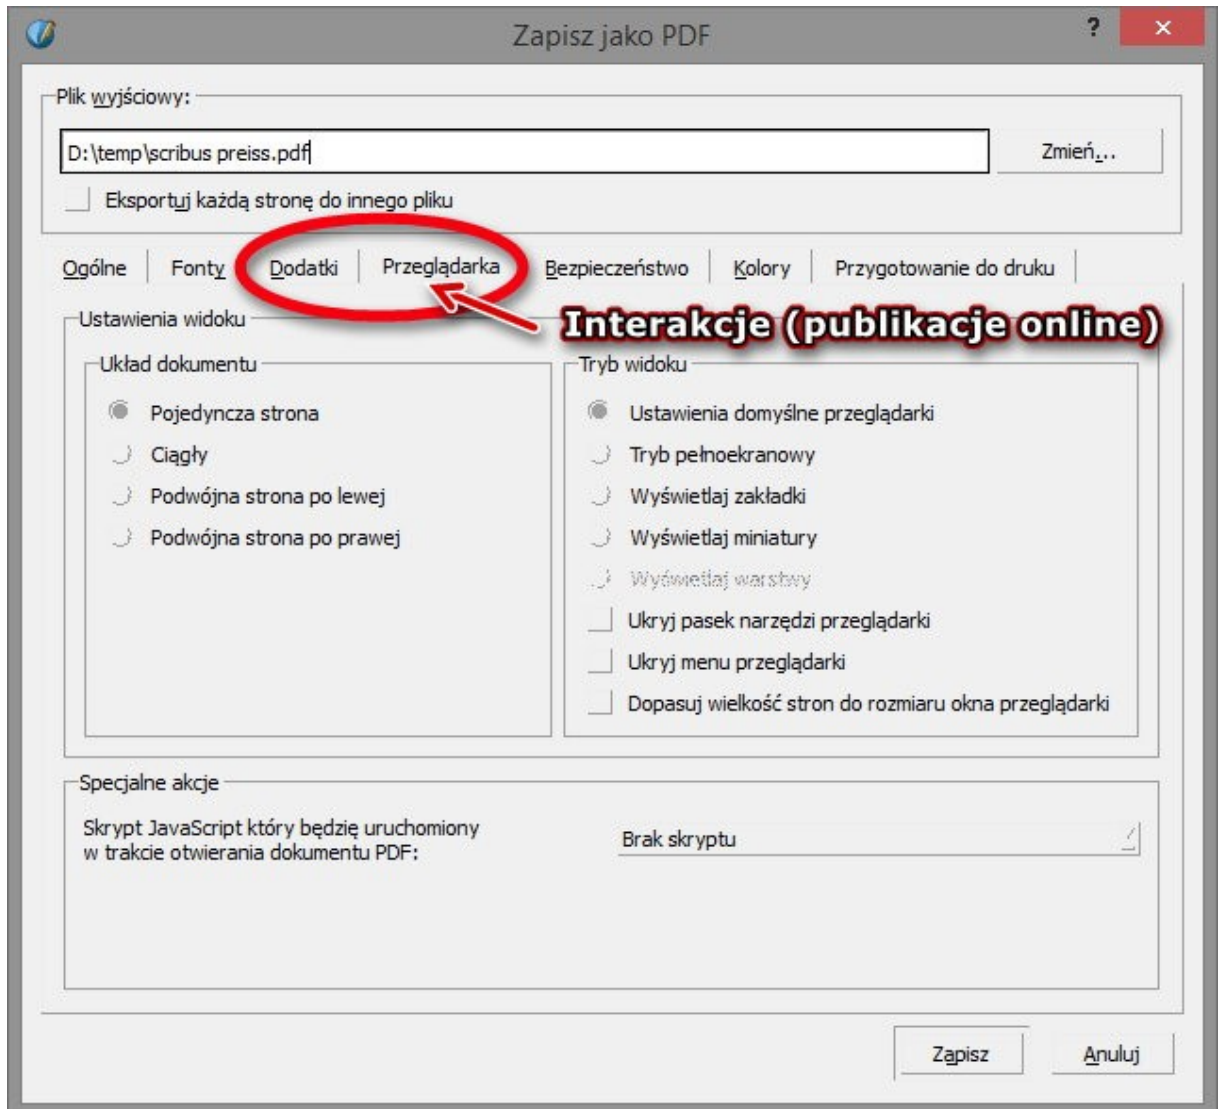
Zapisz jako PDF

?

×

Plik wyjściowy:

D:\temp\scribus preiss.pdf

Zmień...

Eksportuj każdą stronę do innego pliku

Ogólne | Fonty | Dodatki | Przeglądarka | Bezpieczeństwo | Kolory | Przygotowanie do druku

Interakcje (publikacje online)

Ustawienia widoku

Układ dokumentu

Pojedyncza strona

Ciągły

Podwójna strona po lewej

Podwójna strona po prawej

Tryb widoku

Ustawienia domyślne przeglądarki

Tryb pełnoekranowy

Wyświetlaj zakładki

Wyświetlaj miniatury

Wyświetlaj warstwy

Ukryj pasek narzędzi przeglądarki

Ukryj menu przeglądarki

Dopasuj wielkość stron do rozmiaru okna przeglądarki

Specjalne akcje

Skrypt JavaScript który będzie uruchomiony w trakcie otwierania dokumentu PDF:

Brak skryptu

Zapisz

Anuluj